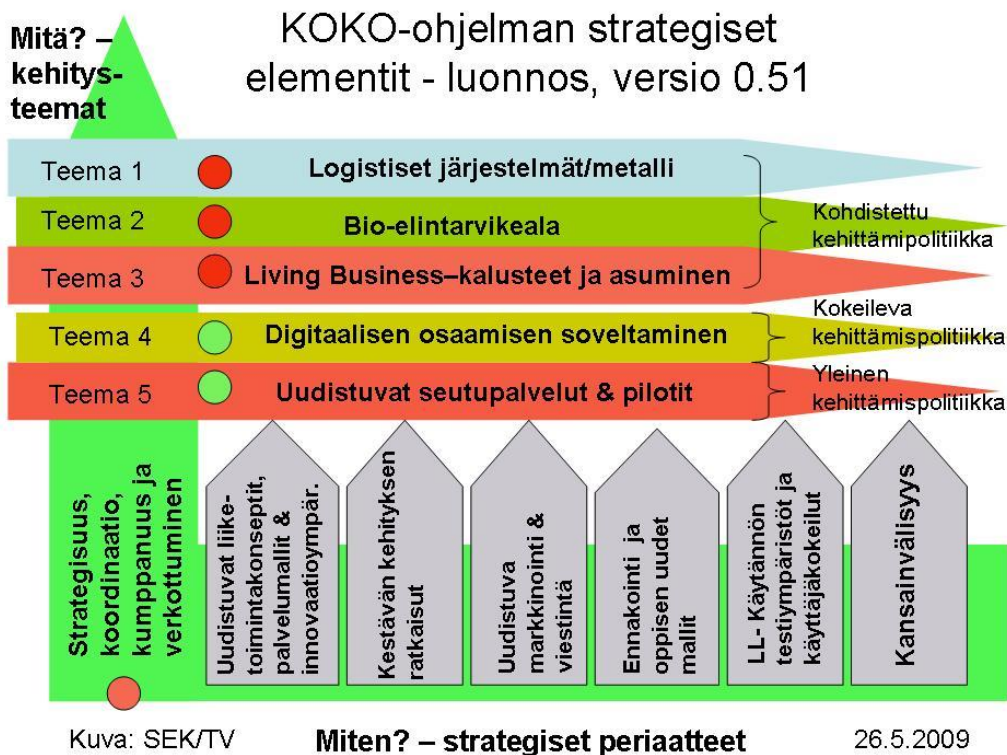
Mitä? – kehitysteemat

KOKO-ohjelman strategiset elementit - luonnos, versio 0.51

Teema 1 Logistiset järjestelmät/metalli

Teema 2 Bio-elintarvikeala

Teema 3 Living Business–kalusteet ja asuminen

Kohdistettu kehittämipolitiikka

Teema 4 Digitaalisen osaamisen soveltaminen

Kokeileva kehittämispolitiikka

Teema 5 Uudistuvat seutupalvelut & pilotit

Yleinen kehittämispolitiikka

Strategisuus, koordinaatio, kumppanuus ja verkottuminen

Uudistuvat liiketoimintakonseptit, palvelumallit & innovaatioympär.

Kestävän kehityksen ratkaisut

Uudistuva markkinointi & viestintä

Ennakointi ja oppisen uudet mallit

LL- Käytännön testiympäristöt ja käyttäjäkokeilut

Kansainvälisyys

Kuva: SEK/TV

Miten? – strategiset periaatteet

26.5.2009